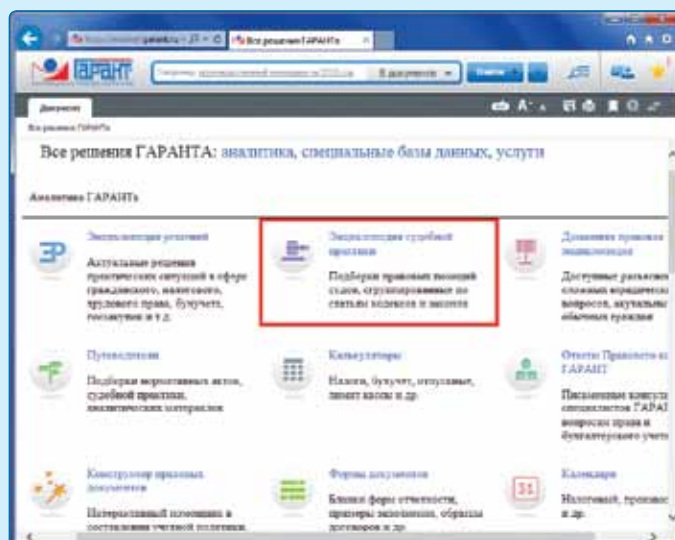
Все решения ГАРАНТа

ГАРАНТ

В документах

Найти

Документ

Все решения ГАРАНТа

Все решения ГАРАНТА: аналитика, специальные базы данных, услуги

Аналитика ГАРАНТа

Энциклопедия решений

Актуальные решения практических ситуаций в сфере гражданского, налогового, трудового права, бухучета, госзакупок и т.д.

Энциклопедия судебной практики

Подборки правовых позиций судов, сгруппированные по статьям кодексов и законов

Домашняя правовая энциклопедия

Доступные разъяснения сложных юридических вопросов, актуальных обычным гражданам

Путеводители

Подборки нормативных актов, судебной практики, аналитических материалов

Калькуляторы

Налоги, бухучет, отпускные, лимит кассы и др.

Ответы Правового консалтинга ГАРАНТ

Письменные консультации специалистов ГАРАНТ вопросам права и бухгалтерского учета

Конструктор правовых документов

Интерактивный помощник в составлении учетной политики

Формы документов

Бланки форм отчетности, примеры заполнения, образцы договоров и др.

Календари

Налоговый, праздники и др.

31